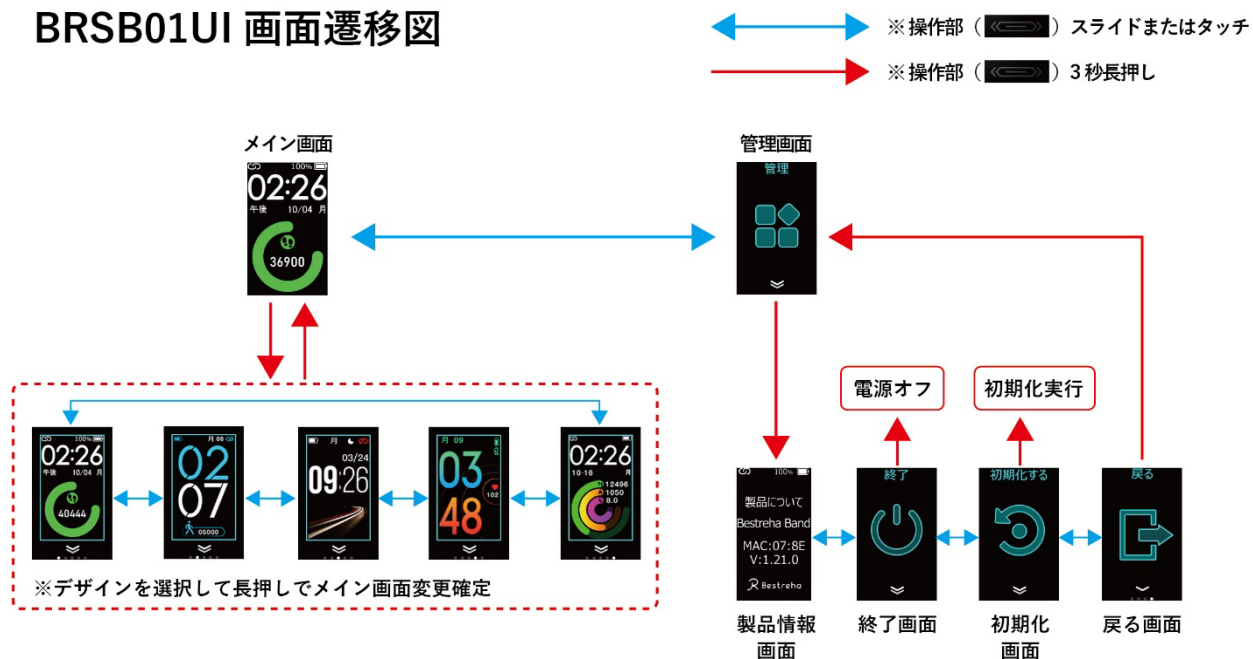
BRSB01UI 画面遷移図

※操作部（ ）スライドまたはタッチ

※操作部（ ）3 秒長押し

メイン画面

100%

02:26

午後 10/04 月

36900

管理画面

管理

02:26

100%

午後 10/04 月

40444

月 06

02

07

05000

03/24

09:26

月 09

03

48

102

02:26

10·16 月

12496

1050

8.0

※デザインを選択して長押しでメイン画面変更確定

電源オフ

初期化実行

100%

製品について

Bestreha Band

MAC:07:8E

V:1.21.0

Bestreha

終了

初期化する

戻る

製品情報画面

終了画面

初期化画面

戻る画面